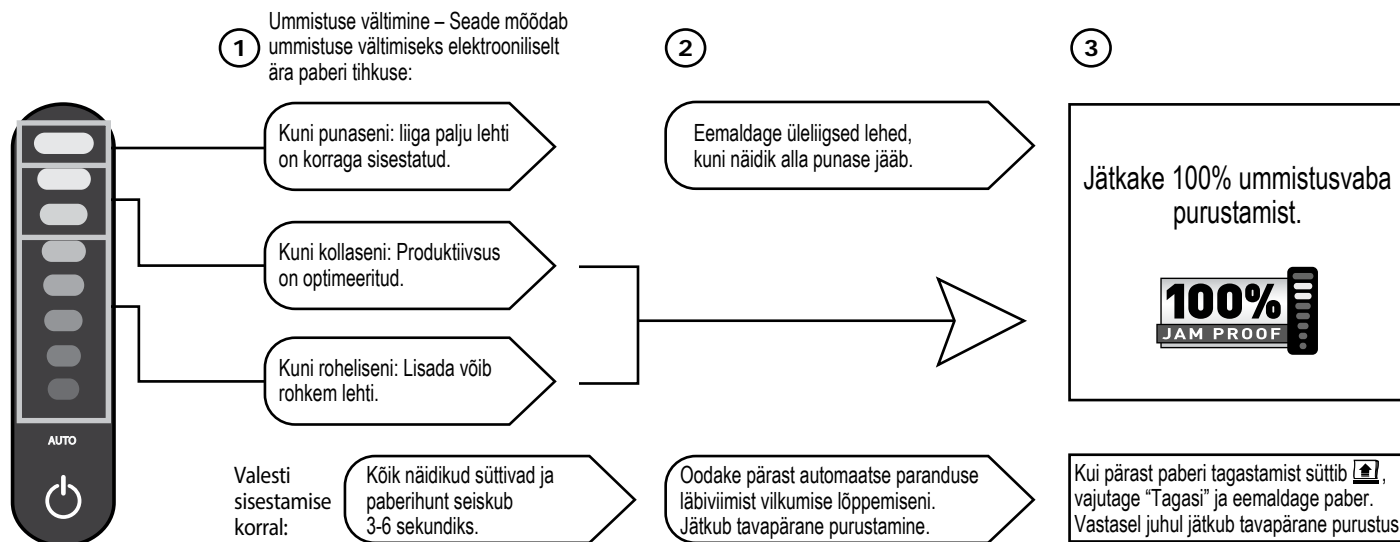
1 Ummistuse vältimine – Seade mõõdab ummistuse vältimiseks elektrooniliselt ära paberi tihkuse:

2

3

Kuni punaseni: liiga palju lehti on korraga sisestatud.

Eemaldage üleliigsed lehed, kuni näidik alla punase jääb.

Jätkake 100% ummistusvaba purustamist.

100% JAM PROOF

Kuni kollaseni: Produktiivsus on optimeeritud.

Kuni roheliseni: Lisada võib rohkem lehti.

AUTO

Valesti sisestamise korral:

Kõik näidikud süttivad ja paberihunt seiskub 3-6 sekundiks.

Oodake pärast automaatse paranduse läbiviimist vilkumise lõppemiseni. Jätkub tavapärane purustamine.

Kui pärast paberi tagastamist süttib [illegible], vajutage “Tagasi” ja eemaldage paber. Vastasel juhul jätkub tavapärane purustus